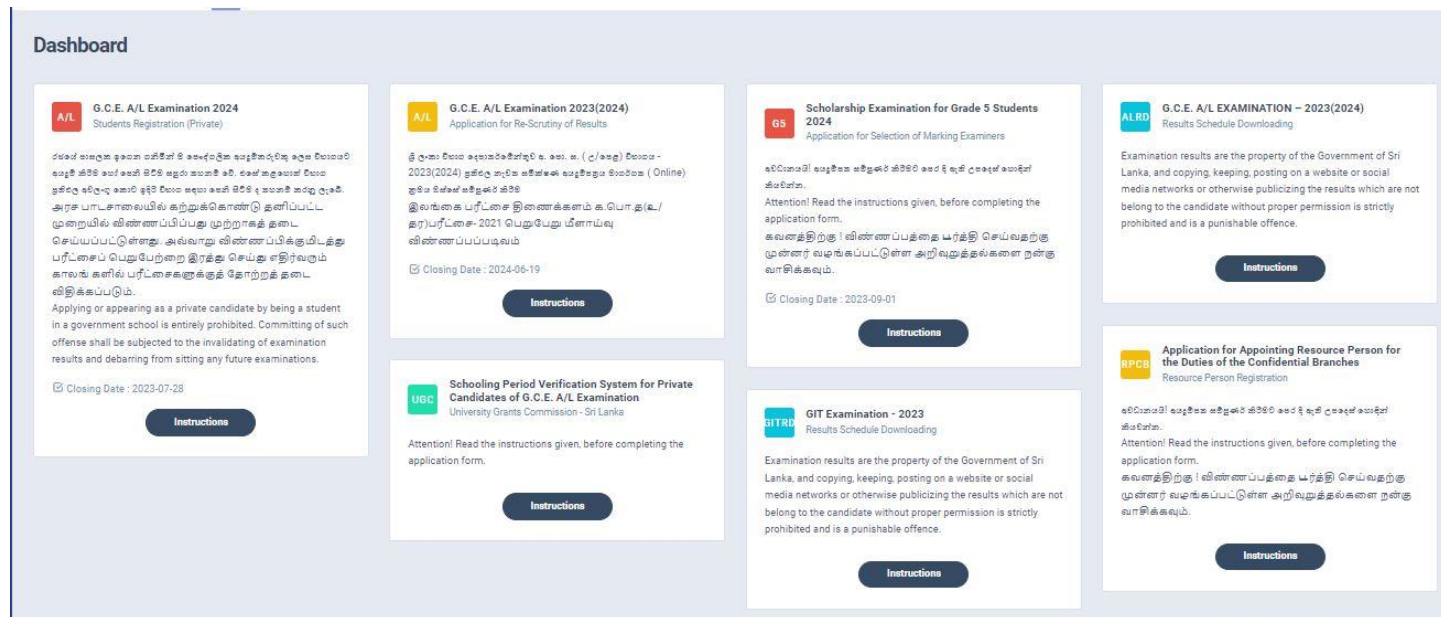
Dashboard

A/L
G.C.E. A/L Examination 2024
Students Registration (Private)

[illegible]
அரச பாடசாலையில் கற்றுக்கொண்டு தனிப்பட்ட முறையில் விண்ணப்பிப்பது முற்றாகத் தடை செய்யப்பட்டுள்ளது. அவ்வாறு விண்ணப்பிக்குமிடத்து பரீட்சைப் பெறுபேற்றை இரத்து செய்து எதிர்வரும் காலங் களில் பரீட்சைகளுக்குத் தோற்றத் தடை விதிக்கப்படும்.
Applying or appearing as a private candidate by being a student in a government school is entirely prohibited. Committing of such offense shall be subjected to the invalidating of examination results and debarring from sitting any future examinations.

Closing Date : 2023-07-28

Instructions

A/L
G.C.E. A/L Examination 2023(2024)
Application for Re-Scrutiny of Results

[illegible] 2023(2024) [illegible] ( Online) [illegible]
இலங்கை பரீட்சை திணைக்களம் க.பொ.த(உ/தர)பரீட்சை- 2021 பெறுபேறு மீளாய்வு விண்ணப்பப்படிவம்

Closing Date : 2024-06-19

Instructions

UGC
Schooling Period Verification System for Private Candidates of G.C.E. A/L Examination
University Grants Commission - Sri Lanka

Attention! Read the instructions given, before completing the application form.

Instructions

G5
Scholarship Examination for Grade 5 Students 2024
Application for Selection of Marking Examiners

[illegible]
Attention! Read the instructions given, before completing the application form.
கவனத்திற்கு ! விண்ணப்பத்தை பூர்த்தி செய்வதற்கு முன்னர் வழங்கப்பட்டுள்ள அறிவுறுத்தல்களை நன்கு வாசிக்கவும்.

Closing Date : 2023-09-01

Instructions

GITRD
GIT Examination - 2023
Results Schedule Downloading

Examination results are the property of the Government of Sri Lanka, and copying, keeping, posting on a website or social media networks or otherwise publicizing the results which are not belong to the candidate without proper permission is strictly prohibited and is a punishable offence.

Instructions

ALRD
G.C.E. A/L EXAMINATION – 2023(2024)
Results Schedule Downloading

Examination results are the property of the Government of Sri Lanka, and copying, keeping, posting on a website or social media networks or otherwise publicizing the results which are not belong to the candidate without proper permission is strictly prohibited and is a punishable offence.

Instructions

RPCB
Application for Appointing Resource Person for the Duties of the Confidential Branches
Resource Person Registration

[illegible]
Attention! Read the instructions given, before completing the application form.
கவனத்திற்கு ! விண்ணப்பத்தை பூர்த்தி செய்வதற்கு முன்னர் வழங்கப்பட்டுள்ள அறிவுறுத்தல்களை நன்கு வாசிக்கவும்.

Instructions